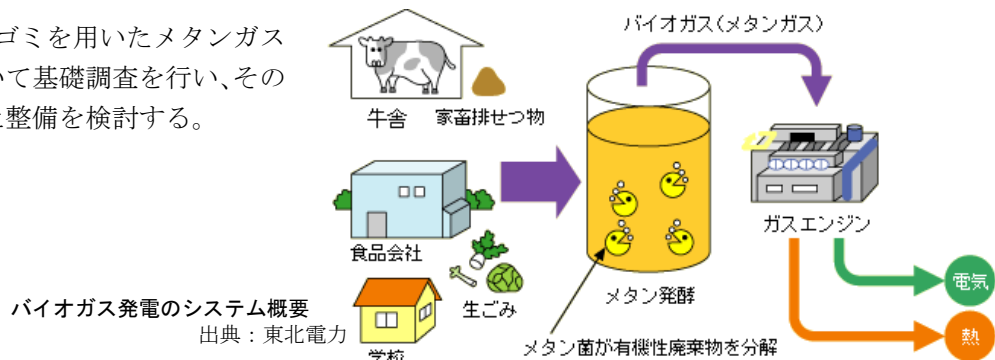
ゴミを用いたメタンガス
いて基礎調査を行い､その
整備を検討する。

牛舎
家畜排せつ物
食品会社
生ごみ
学校
バイオガス（メタンガス）
メタン発酵
メタン菌が有機性廃棄物を分解
ガスエンジン
電気
熱

バイオガス発電のシステム概要
出典：東北電力